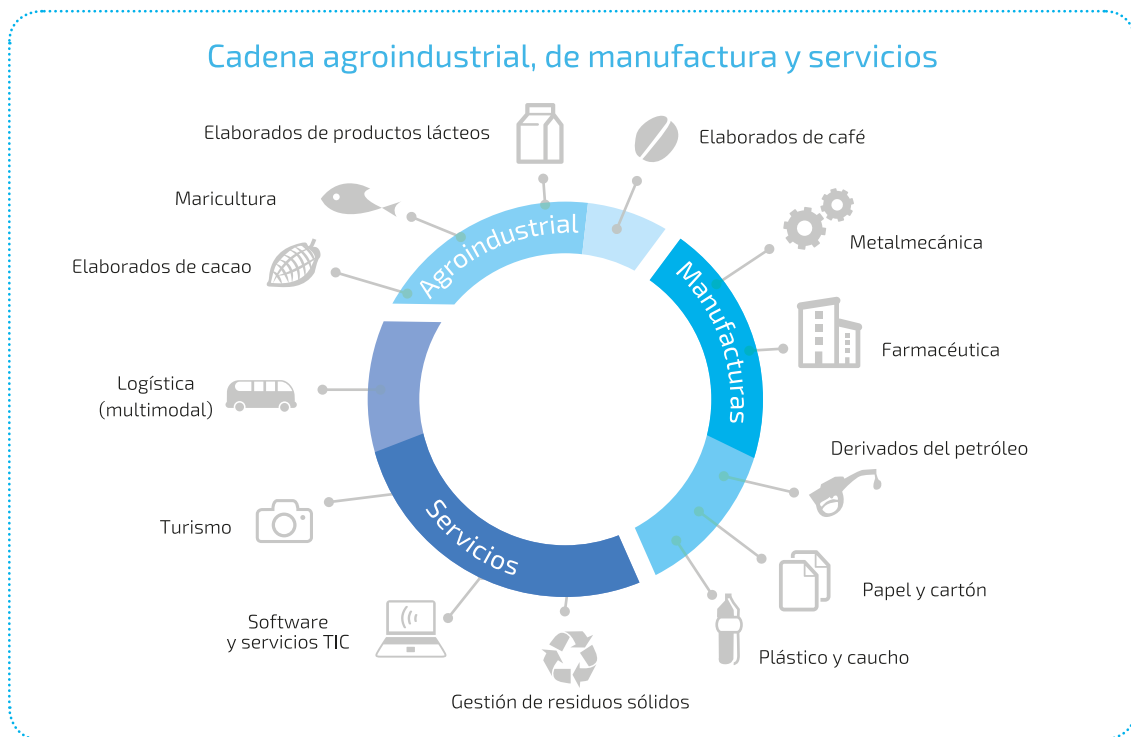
Cadena agroindustrial, de manufactura y servicios

Elaborados de productos lácteos

Elaborados de café

Maricultura

Agroindustrial

Metalmecánica

Elaborados de cacao

Manufacturas

Farmacéutica

Logística (multimodal)

Derivados del petróleo

Turismo

Servicios

Papel y cartón

Software y servicios TIC

Plástico y caucho

Gestión de residuos sólidos